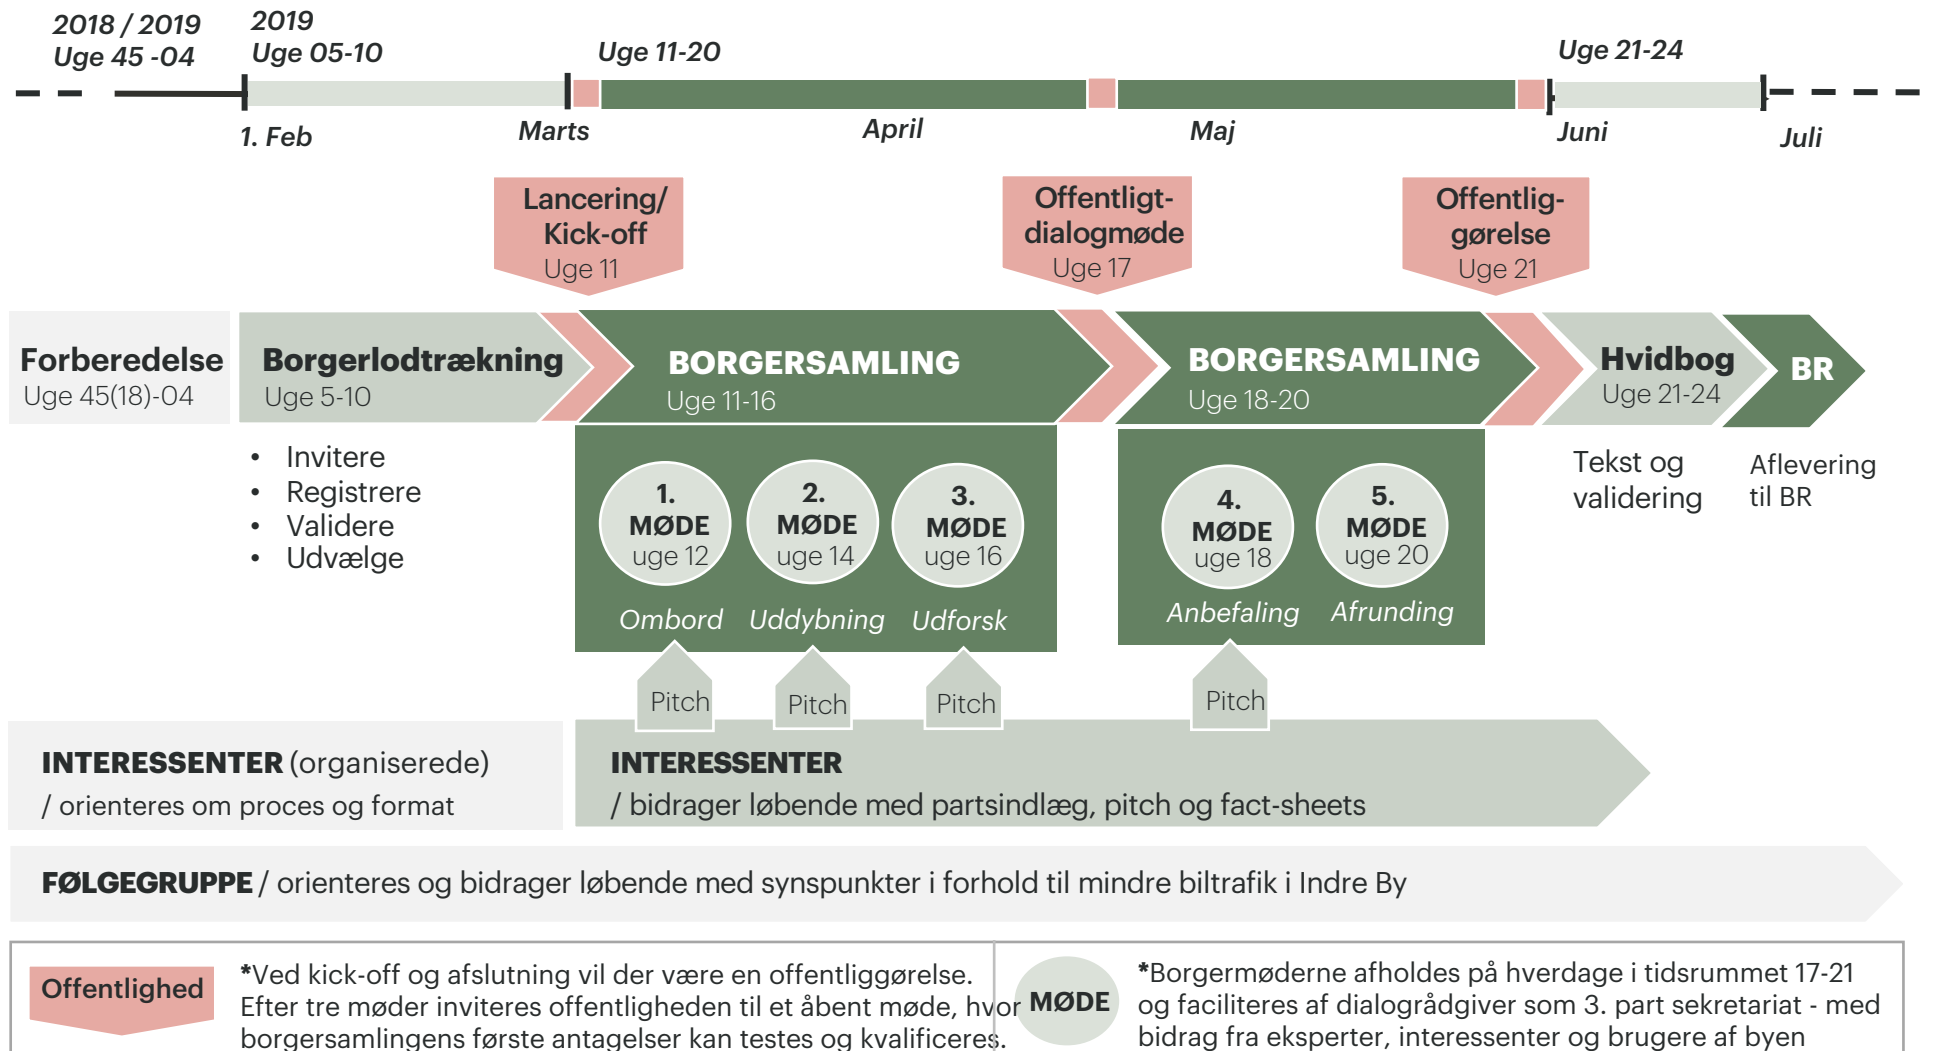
2018 / 2019
Uge 45 -04

2019
Uge 05-10

Uge 11-20

Uge 21-24

1. Feb

Marts

April

Maj

Juni

Juli

Lancering/ Kick-off
Uge 11

Offentligt-dialogmøde
Uge 17

Offentlig-gørelse
Uge 21

Forberedelse
Uge 45(18)-04

Borgerlodtrækning
Uge 5-10

BORGERSAMLING
Uge 11-16

BORGERSAMLING
Uge 18-20

Hvidbog
Uge 21-24

BR

• Invitere
• Registrere
• Validere
• Udvælge

1. MØDE uge 12
Ombord

2. MØDE uge 14
Uddybning

3. MØDE uge 16
Udforsk

4. MØDE uge 18
Anbefaling

5. MØDE uge 20
Afrunding

Tekst og validering

Aflevering til BR

Pitch

Pitch

Pitch

Pitch

INTERESSENTER (organiserede)
/ orienteres om proces og format

INTERESSENTER
/ bidrager løbende med partsindlæg, pitch og fact-sheets

FØLGEGRUPPE / orienteres og bidrager løbende med synspunkter i forhold til mindre biltrafik i Indre By

Offentlighed

*Ved kick-off og afslutning vil der være en offentliggørelse. Efter tre møder inviteres offentligheden til et åbent møde, hvor borgersamlingens første antagelser kan testes og kvalificeres.

MØDE

*Borgermøderne afholdes på hverdage i tidsrummet 17-21 og faciliteres af dialogrådgiver som 3. part sekretariat - med bidrag fra eksperter, interessenter og brugere af byen